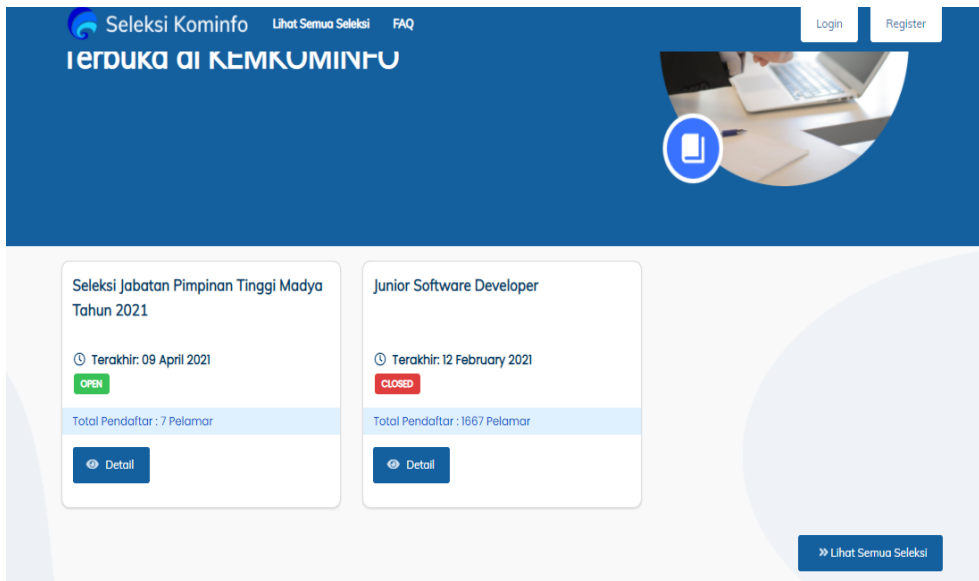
Seleksi Kominfo Lihat Semua Seleksi FAQ

Login Register

Terbuka di KEMKOMINFO

Seleksi Jabatan Pimpinan Tinggi Madya Tahun 2021

Terakhir: 09 April 2021

OPEN

Total Pendaftar : 7 Pelamar

Detail

Junior Software Developer

Terakhir: 12 February 2021

CLOSED

Total Pendaftar : 1667 Pelamar

Detail

» Lihat Semua Seleksi